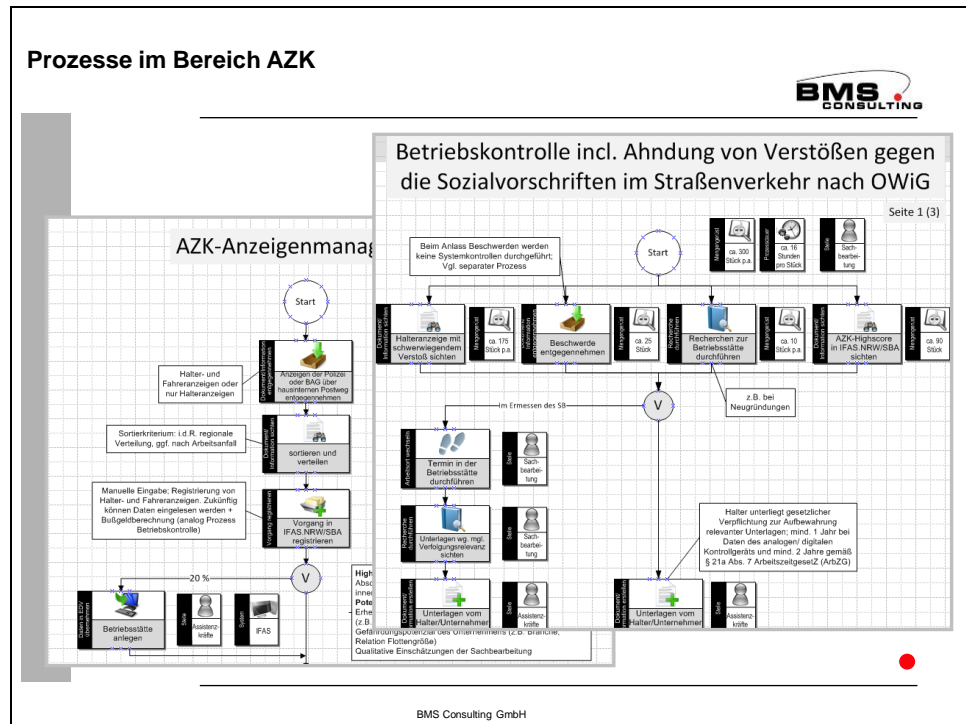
Prozesse im Bereich AZK

BMS CONSULTING

AZK-Anzeigenmanag

Start

Halter- und Fahreranzeigen oder nur Halteranzeigen

Dokument/ Information entgegennehmen

Anzeigen der Polizei oder BAG über hausinternen Postweg entgegennehmen

Sortierkriterium: i.d.R. regionale Verteilung, ggf. nach Arbeitsanfall

Dokument/ Information sichten

sortieren und verteilen

Manuelle Eingabe; Registrierung von Halter- und Fahreranzeigen. Zukünftig können Daten eingelesen werden + Bußgeldberechnung (analog Prozess Betriebskontrolle)

Vorgang registrieren

Vorgang in IFAS.NRW/SBA registrieren

20 %

V

Daten in EDV übernehmen

Betriebsstätte anlegen

Stelle

Assistenzkräfte

System

IFAS

High
Abs
inne
Pote
Erhe
(z.B.
Gefährdungspotenzial des Unternehmens (z.B. Branche, Relation Flottengröße)
Qualitative Einschätzungen der Sachbearbeitung

Betriebskontrolle incl. Ahndung von Verstößen gegen die Sozialvorschriften im Straßenverkehr nach OWiG

Seite 1 (3)

Beim Anlass Beschwerden werden keine Systemkontrollen durchgeführt; Vgl. separater Prozess

Start

Mengengerüst

ca. 300 Stück p.a.

Prozesszeit

ca. 16 Stunden pro Stück

Stelle

Sachbearbeitung

Dokument/ Information sichten

Halteranzeige mit schwerwiegendem Verstoß sichten

Mengengerüst

ca. 175 Stück p.a.

Dokument/ Information entgegennehmen

Beschwerde entgegennehmen

Mengengerüst

ca. 25 Stück

Recherche durchführen

Recherchen zur Betriebsstätte durchführen

Mengengerüst

ca. 10 Stück

Dokument/ Information sichten

AZK-Highscore in IFAS.NRW/SBA sichten

Mengengerüst

ca. 90 Stück

z.B. bei Neugründungen

Im Ermessen des SB

V

Arbeitsort aufsuchen

Termin in der Betriebsstätte durchführen

Stelle

Sachbearbeitung

Recherche durchführen

Unterlagen wg. mgl. Verfolgungsrelevanz sichten

Stelle

Sachbearbeitung

Dokument/ Information erstellen

Unterlagen vom Halter/Unternehmen

Stelle

Assistenzkräfte

Halter unterliegt gesetzlicher Verpflichtung zur Aufbewahrung relevanter Unterlagen; mind. 1 Jahr bei Daten des analogen/ digitalen Kontrollgeräts und mind. 2 Jahre gemäß § 21a Abs. 7 ArbeitszeitgesetZ (ArbZG)

Dokument/ Information erstellen

Unterlagen vom Halter/Unternehmen

Stelle

Assistenzkräfte

BMS Consulting GmbH